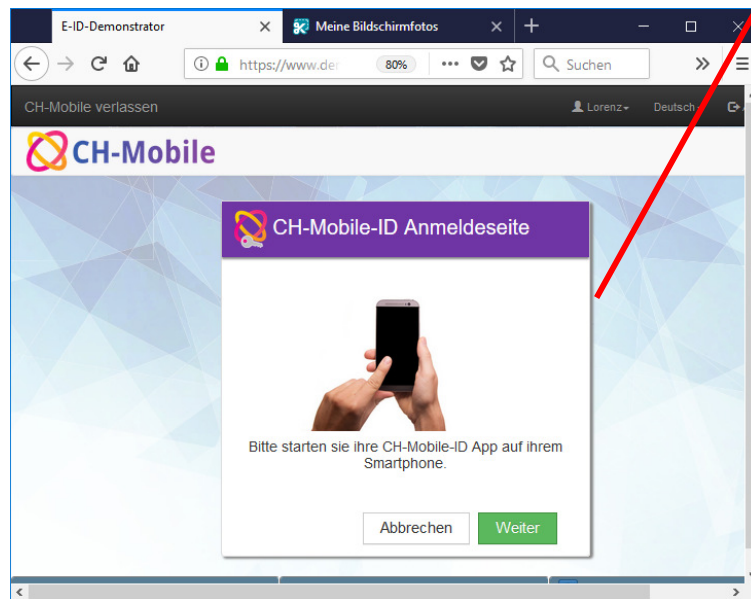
E-ID-Demonstrator

Meine Bildschirmfotos

https://www.der

80%

Suchen

CH-Mobile verlassen

Lorenz

Deutsch

CH-Mobile

CH-Mobile-ID Anmeldeseite

Bitte starten sie ihre CH-Mobile-ID App auf ihrem Smartphone.

Abbrechen

Weiter